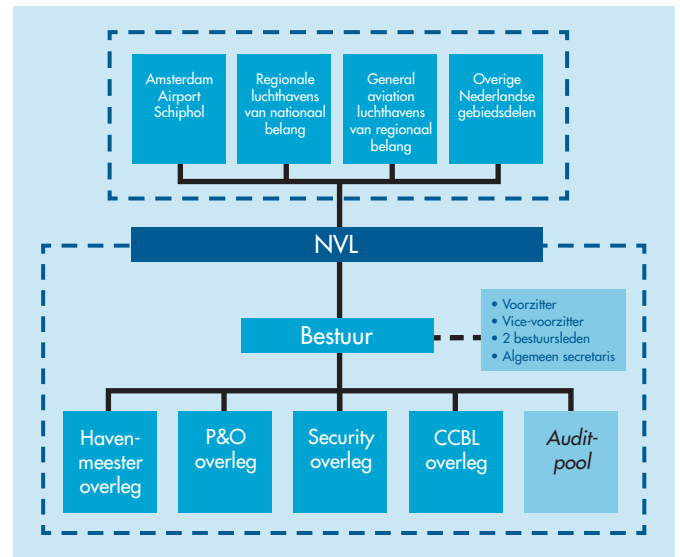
Amsterdam Airport Schiphol

Regionale luchthavens van nationaal belang

General aviation luchthavens van regionaal belang

Overige Nederlandse gebiedsdelen

NVL

Bestuur

• Voorzitter
• Vice-voorzitter
• 2 bestuursleden
• Algemeen secretaris

Havenmeester overleg

P&O overleg

Security overleg

CCBL overleg

Audit-pool